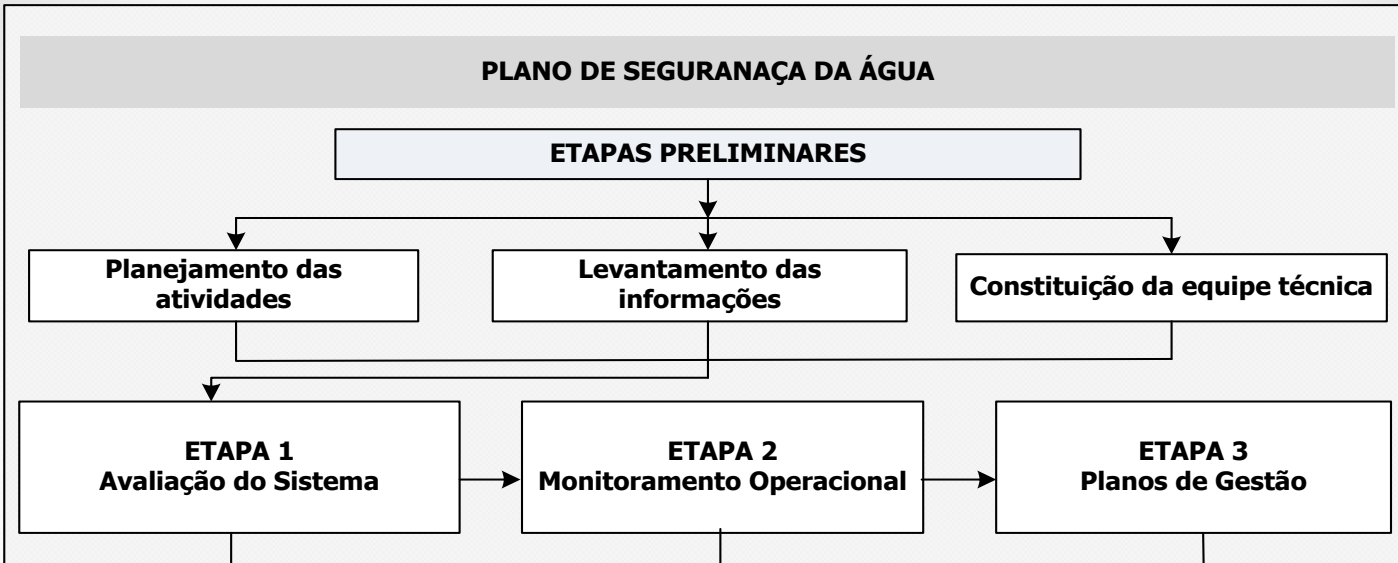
PLANO DE SEGURANAÇA DA ÁGUA

ETAPAS PRELIMINARES

Planejamento das atividades

Levantamento das informações

Constituição da equipe técnica

ETAPA 1
Avaliação do Sistema

ETAPA 2
Monitoramento Operacional

ETAPA 3
Planos de Gestão